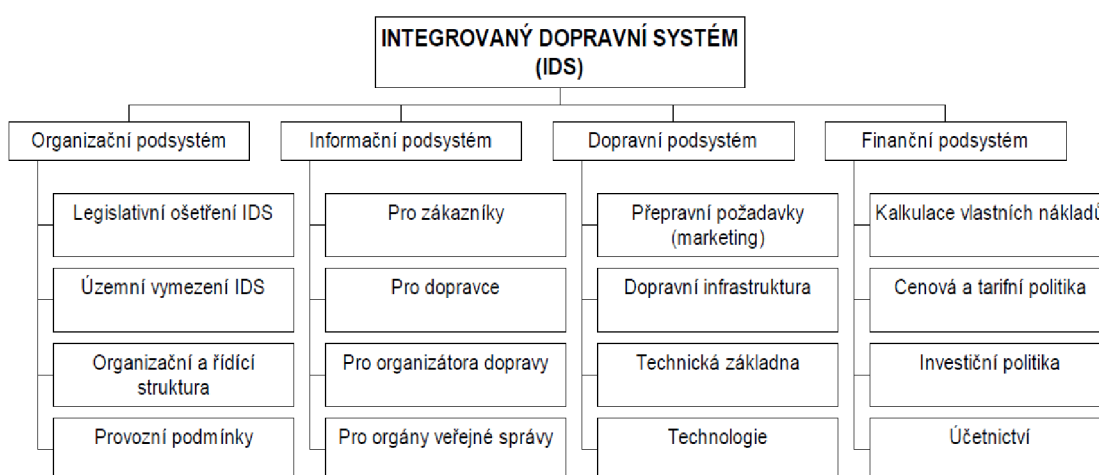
INTEGROVANÝ DOPRAVNÍ SYSTÉM (IDS)

Organizační podsystém

Legislativní ošetření IDS

Územní vymezení IDS

Organizační a řídící struktura

Provozní podmínky

Informační podsystém

Pro zákazníky

Pro dopravce

Pro organizátora dopravy

Pro orgány veřejné správy

Dopravní podsystém

Přepravní požadavky (marketing)

Dopravní infrastruktura

Technická základna

Technologie

Finanční podsystém

Kalkulace vlastních nákladů

Cenová a tarifní politika

Investiční politika

Účetnictví